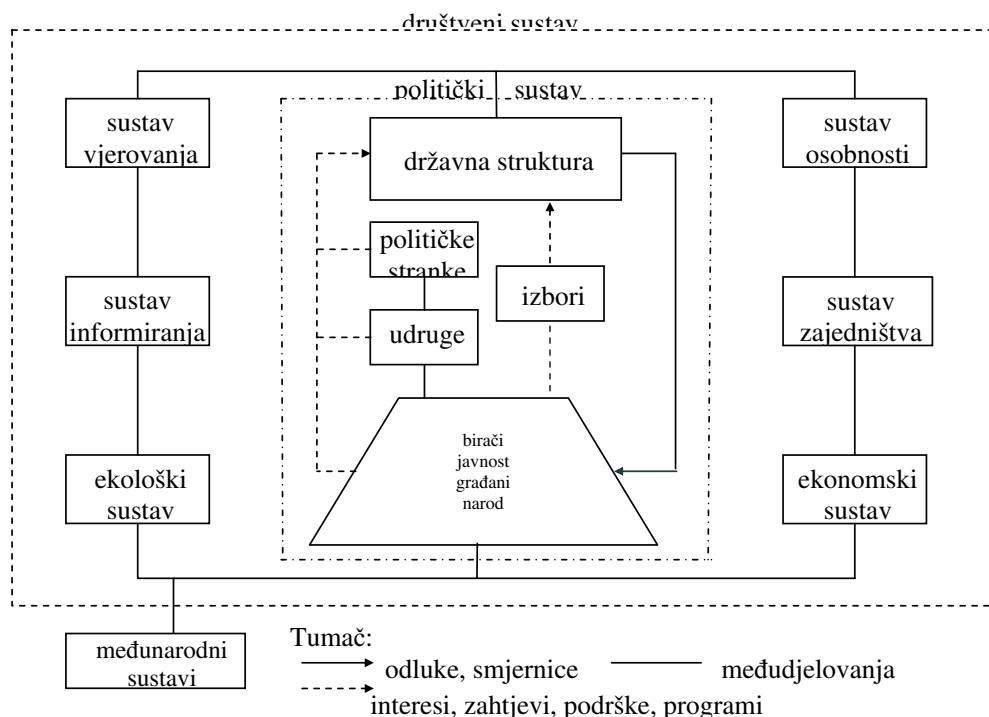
društveni sustav

politički sustav

sustav vjerovanja

državna struktura

sustav osobnosti

političke stranke

izbori

sustav informiranja

udruge

sustav zajedništva

birači javnost građani narod

ekološki sustav

ekonomski sustav

međunarodni sustavi

Tumač:
odluke, smjernice
međudjelovanja
interesi, zahtjevi, podrške, programi